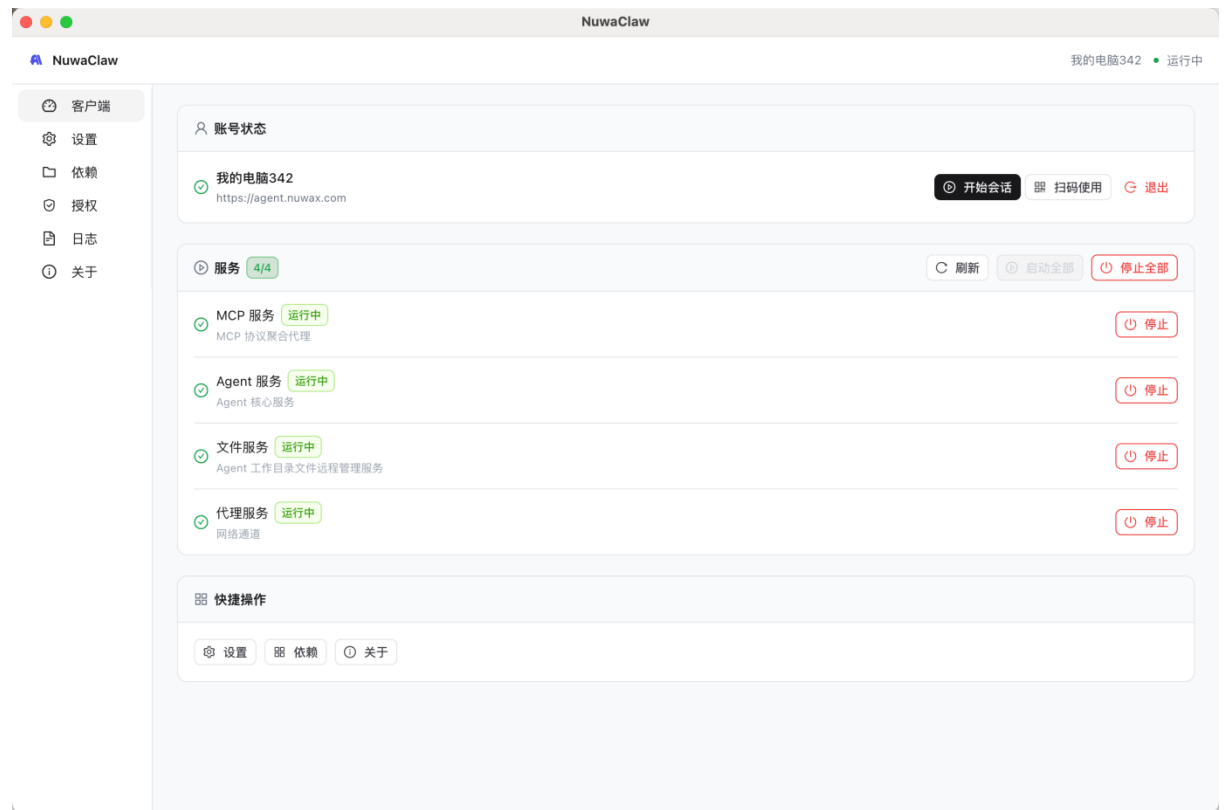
NuwaClaw

NuwaClaw

我的电脑342 • 运行中

客户端
设置
依赖
授权
日志
关于

账号状态

我的电脑342
https://agent.nuwax.com

开始会话
扫码使用
退出

服务 4/4

刷新
启动全部
停止全部

MCP 服务 运行中
MCP 协议聚合代理
停止

Agent 服务 运行中
Agent 核心服务
停止

文件服务 运行中
Agent 工作目录文件远程管理服务
停止

代理服务 运行中
网络通道
停止

快捷操作

设置
依赖
关于